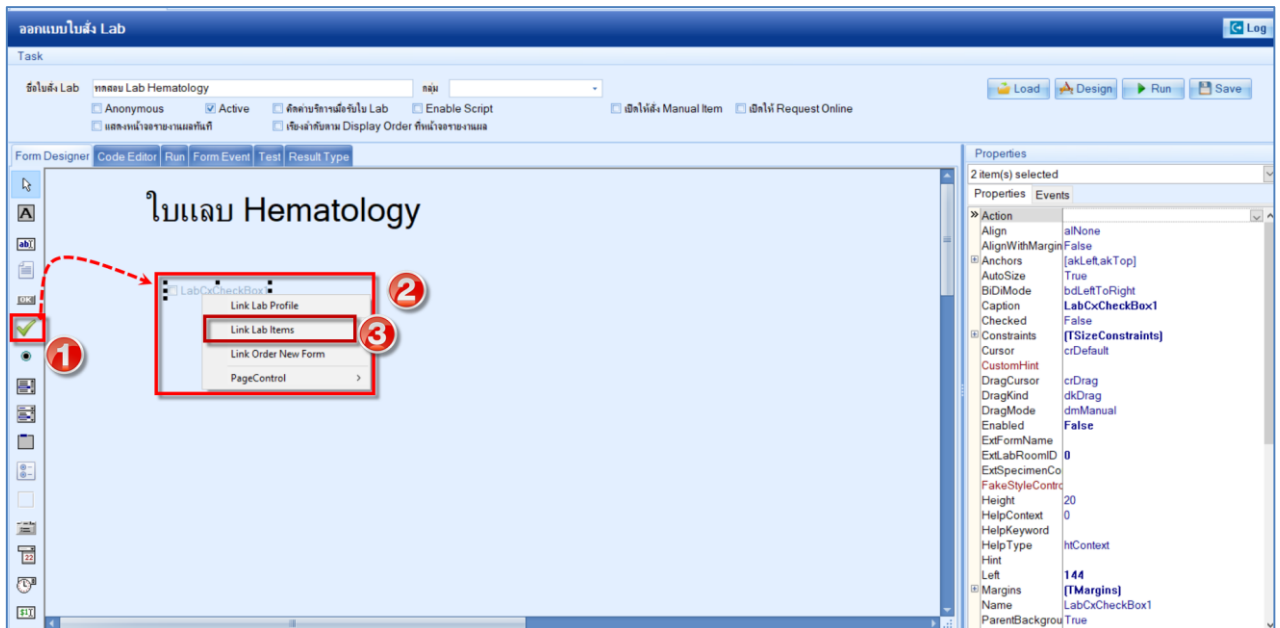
ออกแบบใบสั่ง Lab

Log

Task

ชื่อใบสั่ง Lab ทดสอบ Lab Hematology กลุ่ม

Anonymous Active คิดค่าบริการเมื่อรับใบ Lab Enable Script เปิดให้สั่ง Manual Item เปิดให้ Request Online

แสดงหน้าจอรายงานผลทันที เรียงลำดับตาม Display Order ที่หน้าจอรายงานผล

Load Design Run Save

Form Designer Code Editor Run Form Event Test Result Type

ใบแลบ Hematology

LabCxCheckBox1

Link Lab Profile

Link Lab Items

Link Order New Form

PageControl

1

2

3

Properties

2 item(s) selected

Properties Events

| | |
|---|---|
| Action | |
| Align | alNone |
| AlignWithMargin | False |
| Anchors | [akLeft,akTop] |
| AutoSize | True |
| BiDiMode | bdLeftToRight |
| Caption | LabCxCheckBox1 |
| Checked | False |
| Constraints | (TSizeConstraints) |
| Cursor | crDefault |
| CustomHint | |
| DragCursor | crDrag |
| DragKind | dkDrag |
| DragMode | dmManual |
| Enabled | False |
| ExtFormName | |
| ExtLabRoomID | 0 |
| ExtSpecimenCo | |
| FakeStyleContro | |
| Height | 20 |
| HelpContext | 0 |
| HelpKeyword | |
| HelpType | htContext |
| Hint | |
| Left | 144 |
| Margins | (TMargins) |
| Name | LabCxCheckBox1 |
| ParentBackgrou | True |